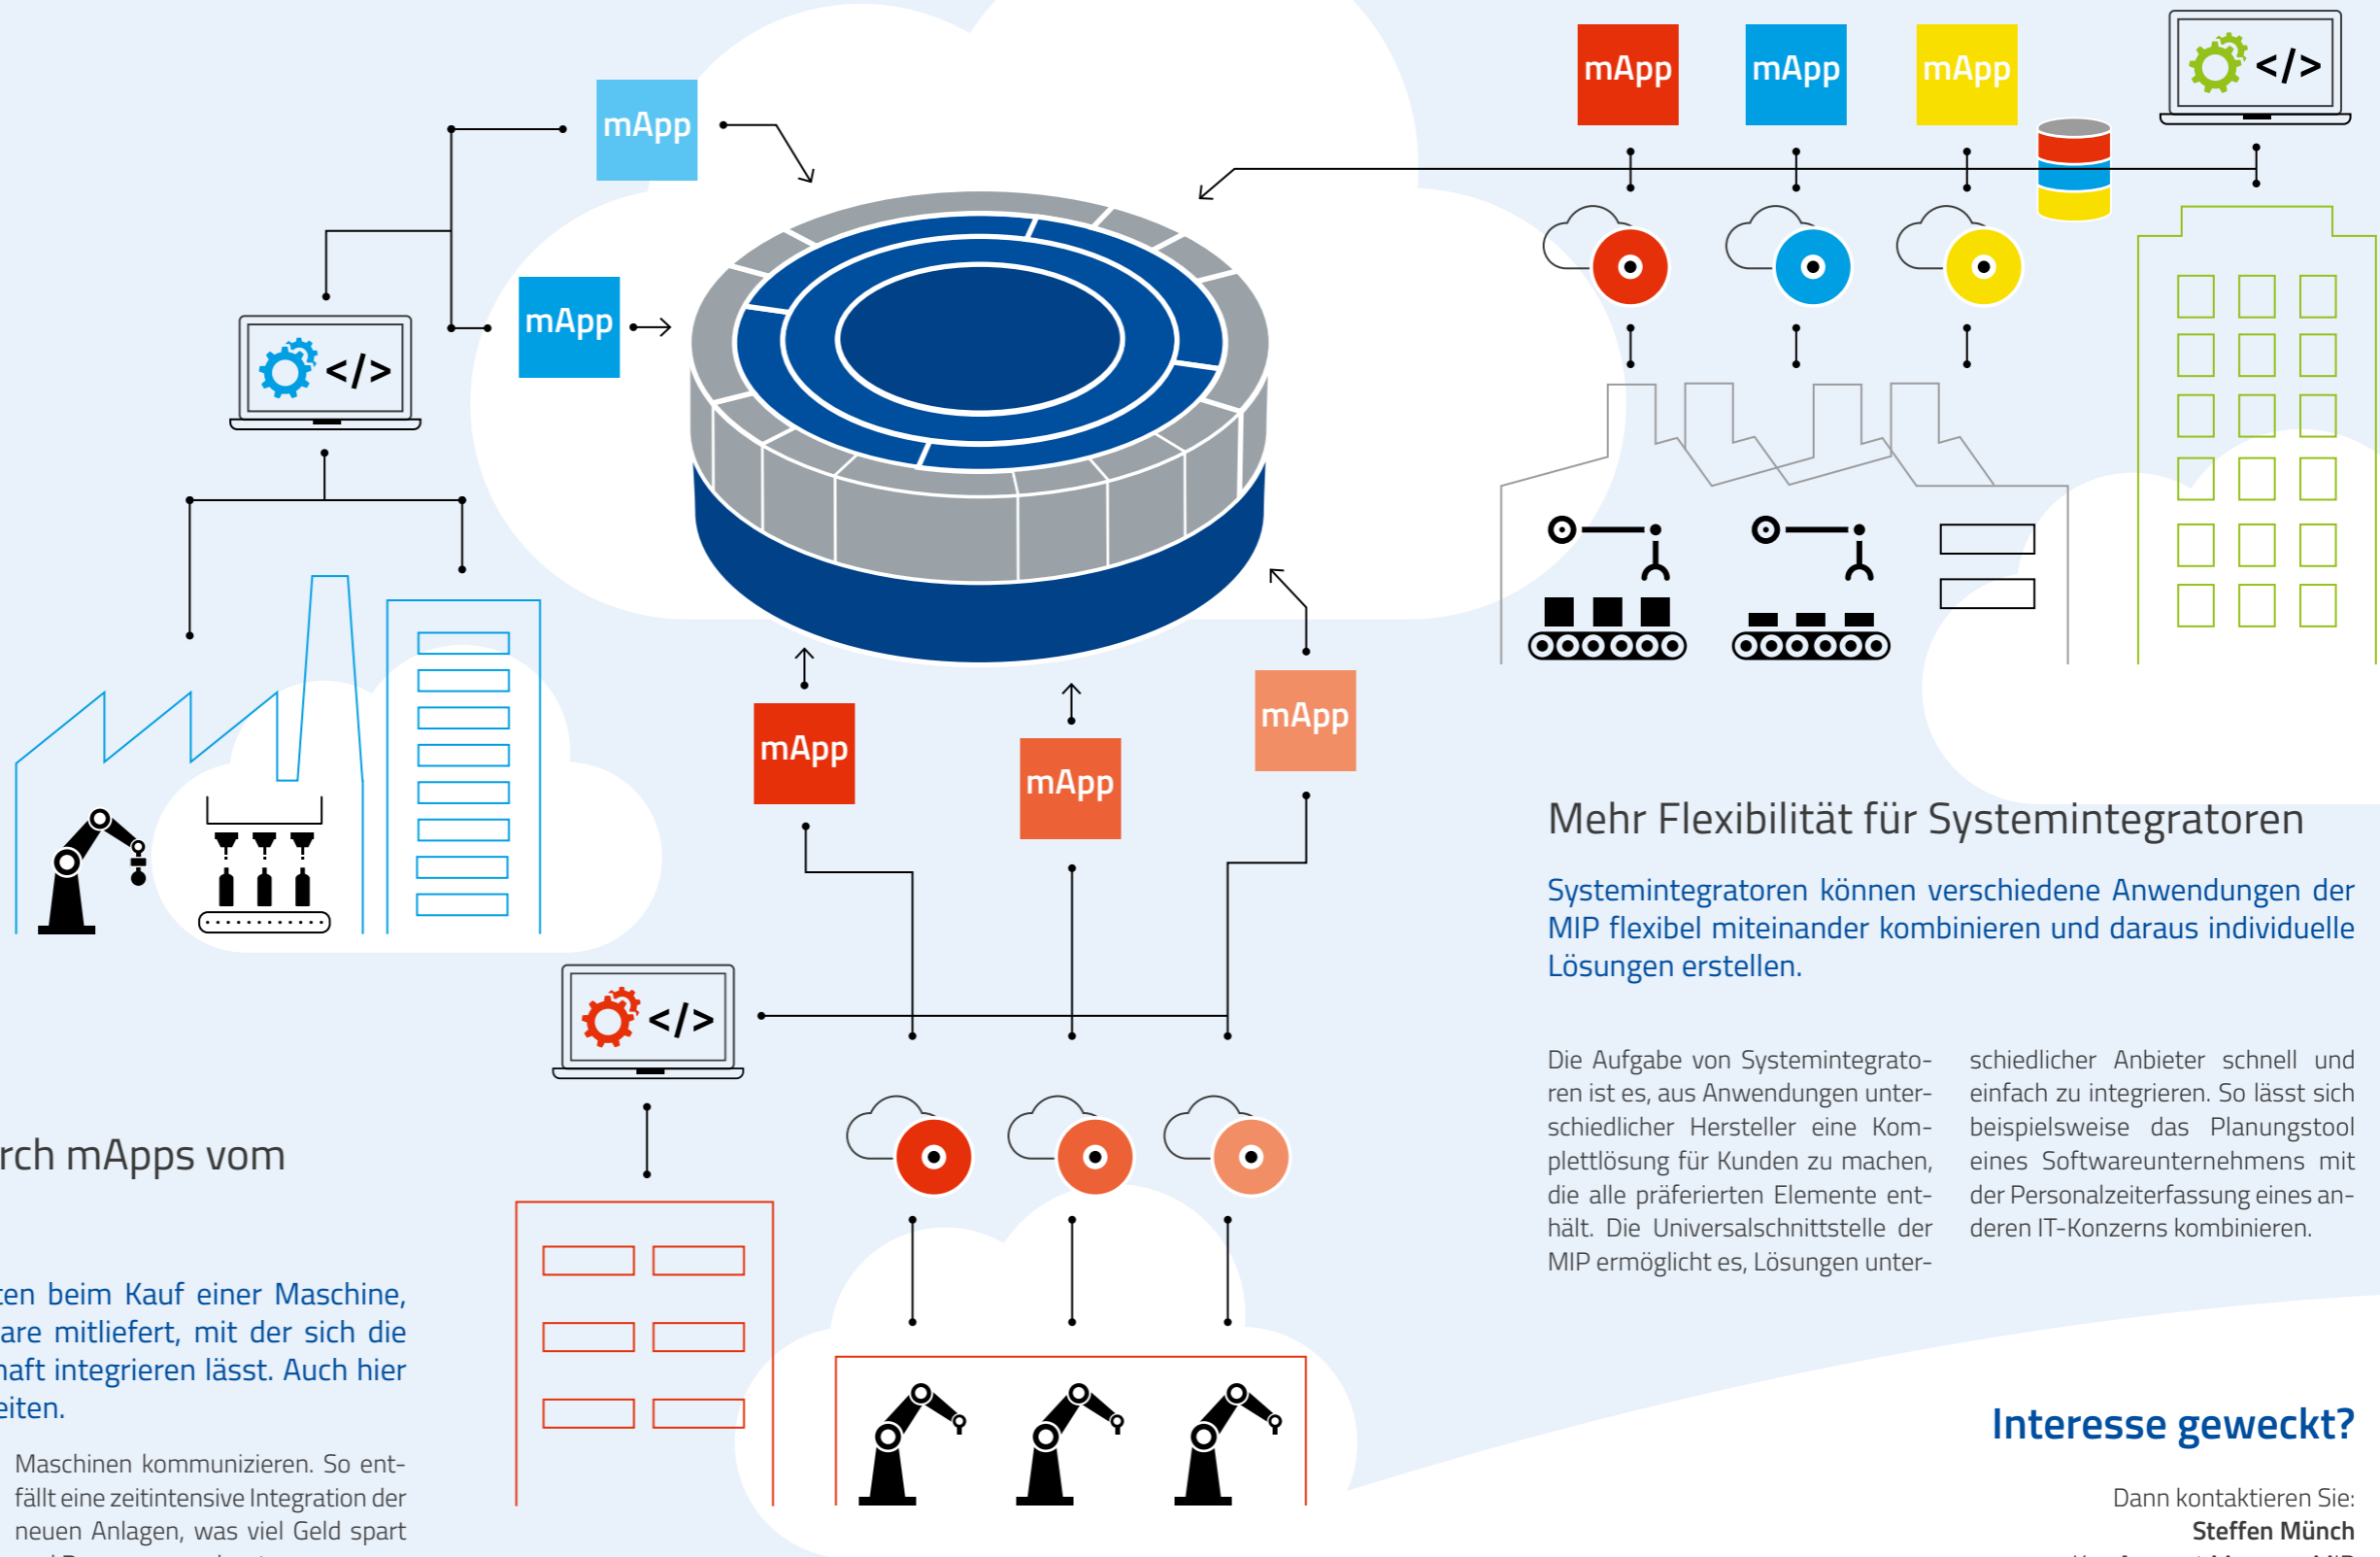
mApp

mApp

mApp

mApp

mApp

</>

</>

</>

mApp

mApp

mApp

</>

rch mApps vom

ten beim Kauf einer Maschine, are mitliefert, mit der sich die naft integrieren lässt. Auch hier eiten.

Maschinen kommunizieren. So entfällt eine zeitintensive Integration der neuen Anlagen, was viel Geld spart

Mehr Flexibilität für Systemintegratoren

Systemintegratoren können verschiedene Anwendungen der MIP flexibel miteinander kombinieren und daraus individuelle Lösungen erstellen.

Die Aufgabe von Systemintegratoren ist es, aus Anwendungen unterschiedlicher Hersteller eine Komplettlösung für Kunden zu machen, die alle präferierten Elemente enthält. Die Universalschnittstelle der MIP ermöglicht es, Lösungen unterschiedlicher Anbieter schnell und einfach zu integrieren. So lässt sich beispielsweise das Planungstool eines Softwareunternehmens mit der Personalzeiterfassung eines anderen IT-Konzerns kombinieren.

Interesse geweckt?

Dann kontaktieren Sie:
Steffen Münch